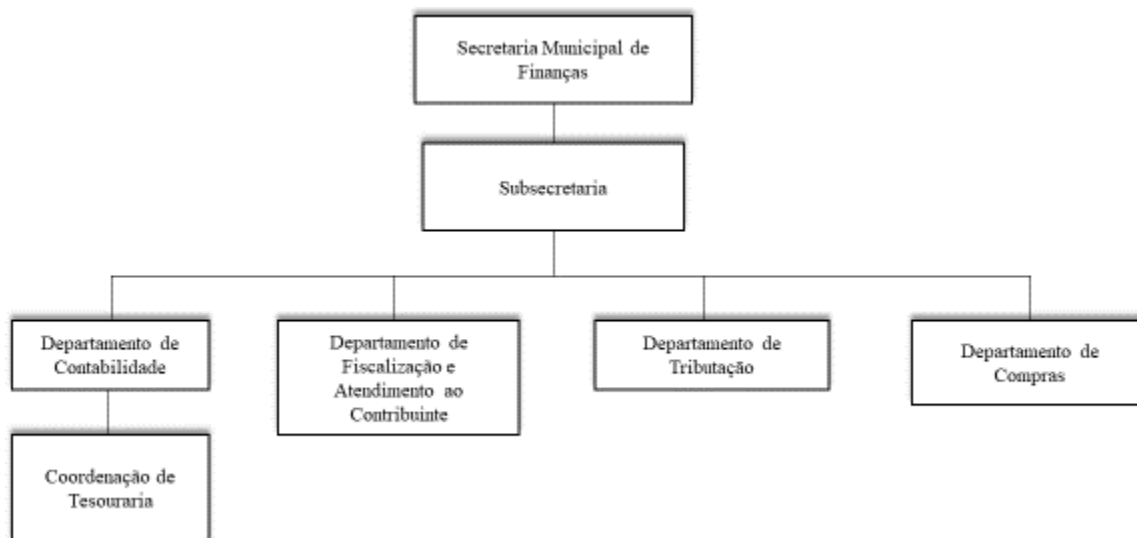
Secretaria Municipal de Finanças

Subsecretaria

Departamento de Contabilidade

Departamento de Fiscalização e Atendimento ao Contribuinte

Departamento de Tributação

Departamento de Compras

Coordenação de Tesouraria